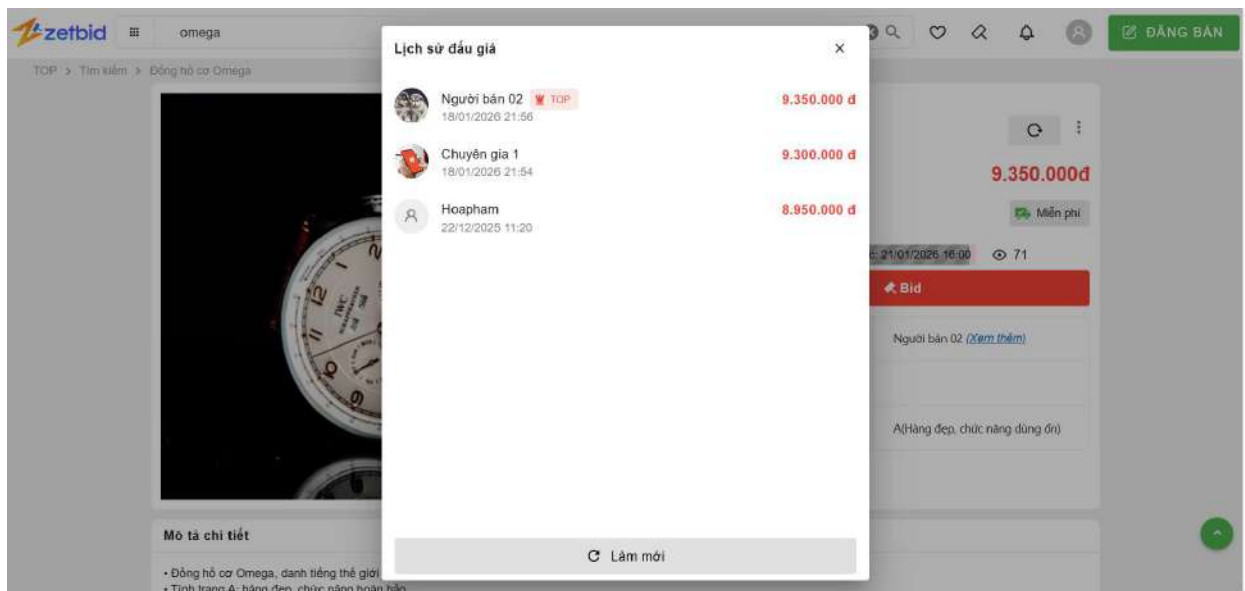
zetbid

omega

ĐĂNG BÁN

TOP > Tìm kiếm > Đồng hồ cơ Omega

Lịch sử đấu giá

×

Người bán 02 TOP
18/01/2026 21:56
9.350.000 đ

Chuyên gia 1
18/01/2026 21:54
9.300.000 đ

Hoapham
22/12/2025 11:20
8.950.000 đ

Làm mới

9.350.000đ

Miễn phí

21/01/2026 16:00 71

Bid

Người bán 02 (Xem thêm)

A(Hàng đẹp, chức năng dùng ổn)

Mô tả chi tiết

• Đồng hồ cơ Omega, danh tiếng thế giới
• Tình trạng A: hàng đẹp, chức năng hoàn hảo